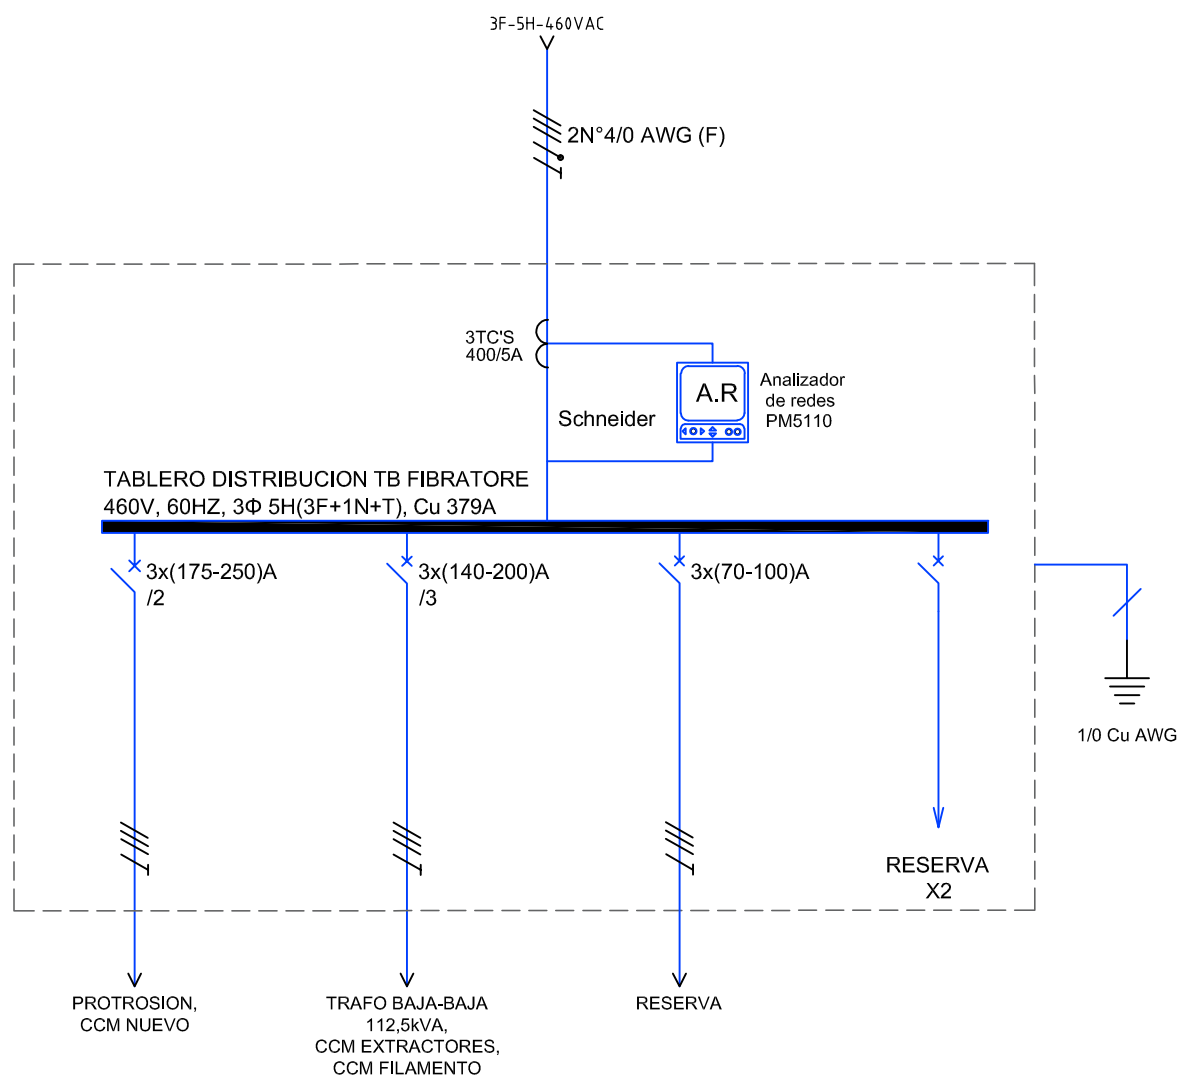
3F-5H-460VAC

2N°4/0 AWG (F)

3TC'S
400/5A

A.R

Analizador
de redes
PM5110

Schneider

TABLERO DISTRIBUCION TB FIBRATORE
460V, 60HZ, 3Φ 5H(3F+1N+T), Cu 379A

3x(175-250)A
/2

3x(140-200)A
/3

3x(70-100)A

1/0 Cu AWG

RESERVA
X2

PROTROSION,
CCM NUEVO

TRAFO BAJA-BAJA
112,5kVA,
CCM EXTRACTORES,
CCM FILAMENTO

RESERVA